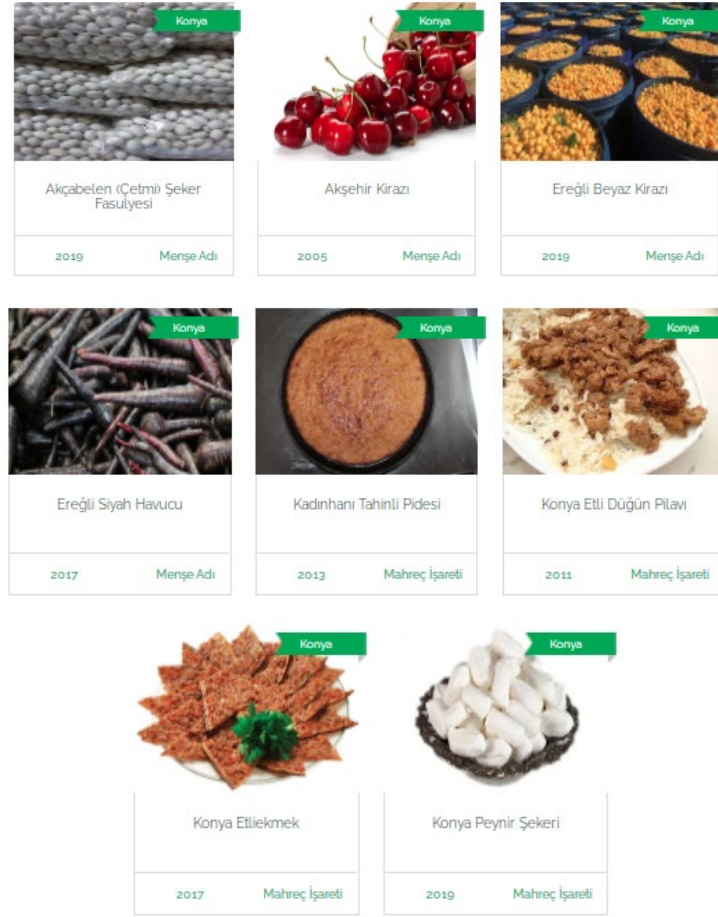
Konya

Akçabelen (Çetmi) Şeker Fasulyesi

2019 Menşe Adı

Konya

Akşehir Kirazı

2005 Menşe Adı

Konya

Ereğli Beyaz Kirazı

2019 Menşe Adı

Konya

Ereğli Siyah Havucu

2017 Menşe Adı

Konya

Kadınhanı Tahinli Pidesi

2013 Mahreç İşareti

Konya

Konya Etli Düğün Pilavı

2011 Mahreç İşareti

Konya

Konya Etliekmek

2017 Mahreç İşareti

Konya

Konya Peynir Şekeri

2019 Mahreç İşareti